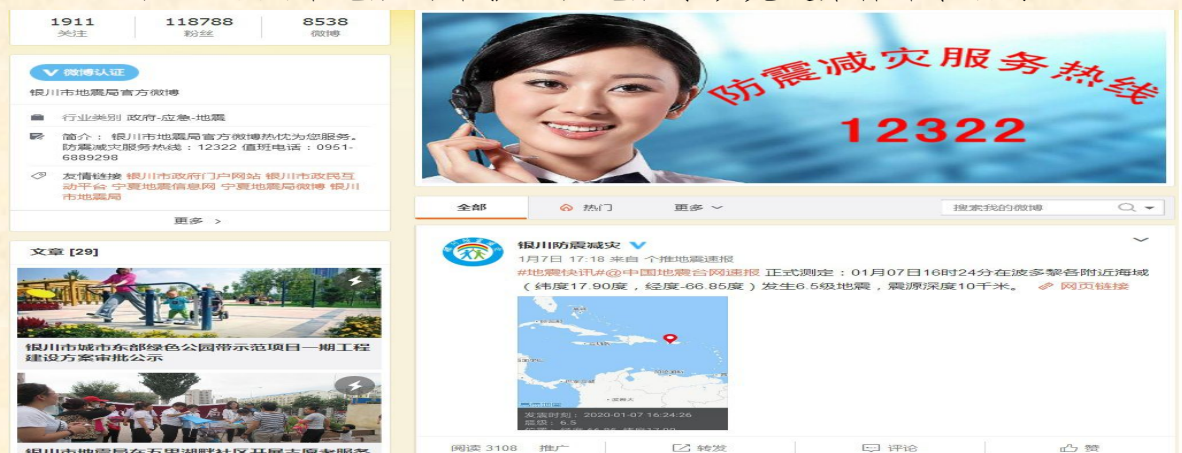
1911 关注
118788 粉丝
8538 微博

微博认证
银川市地震局官方微博

行业类别 政府-应急-地震
简介：银川市地震局官方微博热忱为您服务。防震减灾服务热线：12322 值班电话：0951-6889298
友情链接 银川市政府门户网站 银川市政民互动平台 宁夏地震信息网 宁夏地震局微博 银川市地震局
更多 >

文章 [29]

银川市城市东部绿色公园带示范项目一期工程建设方案审批公示

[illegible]

防震减灾服务热线
12322

全部 热门 更多
搜索我的微博

银川防震减灾
1月7日 17:18 来自 个推地震速报
#地震快讯#@中国地震台网速报 正式测定：01月07日16时24分在波多黎各附近海域（纬度17.90度，经度-66.85度）发生6.5级地震，震源深度10千米。 网页链接

发震时刻：2020-01-07 16:24:26
震级：6.5
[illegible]

阅读 3108 推广 转发 评论 赞